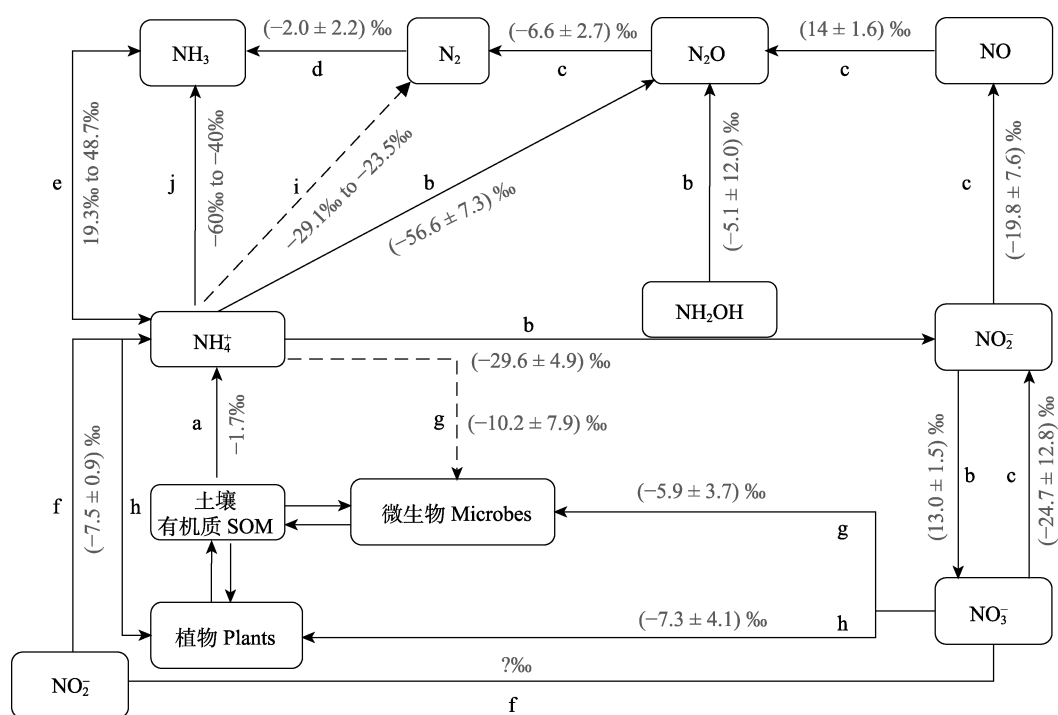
$NH_3$

(−2.0 ± 2.2) ‰

$N_2$

(−6.6 ± 2.7) ‰

$N_2O$

(14 ± 1.6) ‰

NO

d

c

c

e

19.3‰ to 48.7‰

j

−60‰ to −40‰

i

−29.1‰ to −23.5‰

b

(−56.6 ± 7.3) ‰

b

(−5.1 ± 12.0) ‰

c

(−19.8 ± 7.6) ‰

$NH_2OH$

$NH_4^+$

b

$NO_2^-$

(−29.6 ± 4.9) ‰

a

−1.7‰

g

(−10.2 ± 7.9) ‰

(13.0 ± 1.5) ‰

b

c

(−24.7 ± 12.8) ‰

f

(−7.5 ± 0.9) ‰

h

土壤
有机质 SOM

微生物 Microbes

(−5.9 ± 3.7) ‰

g

植物 Plants

(−7.3 ± 4.1) ‰

h

$NO_3^-$

?‰

$NO_2^-$

f